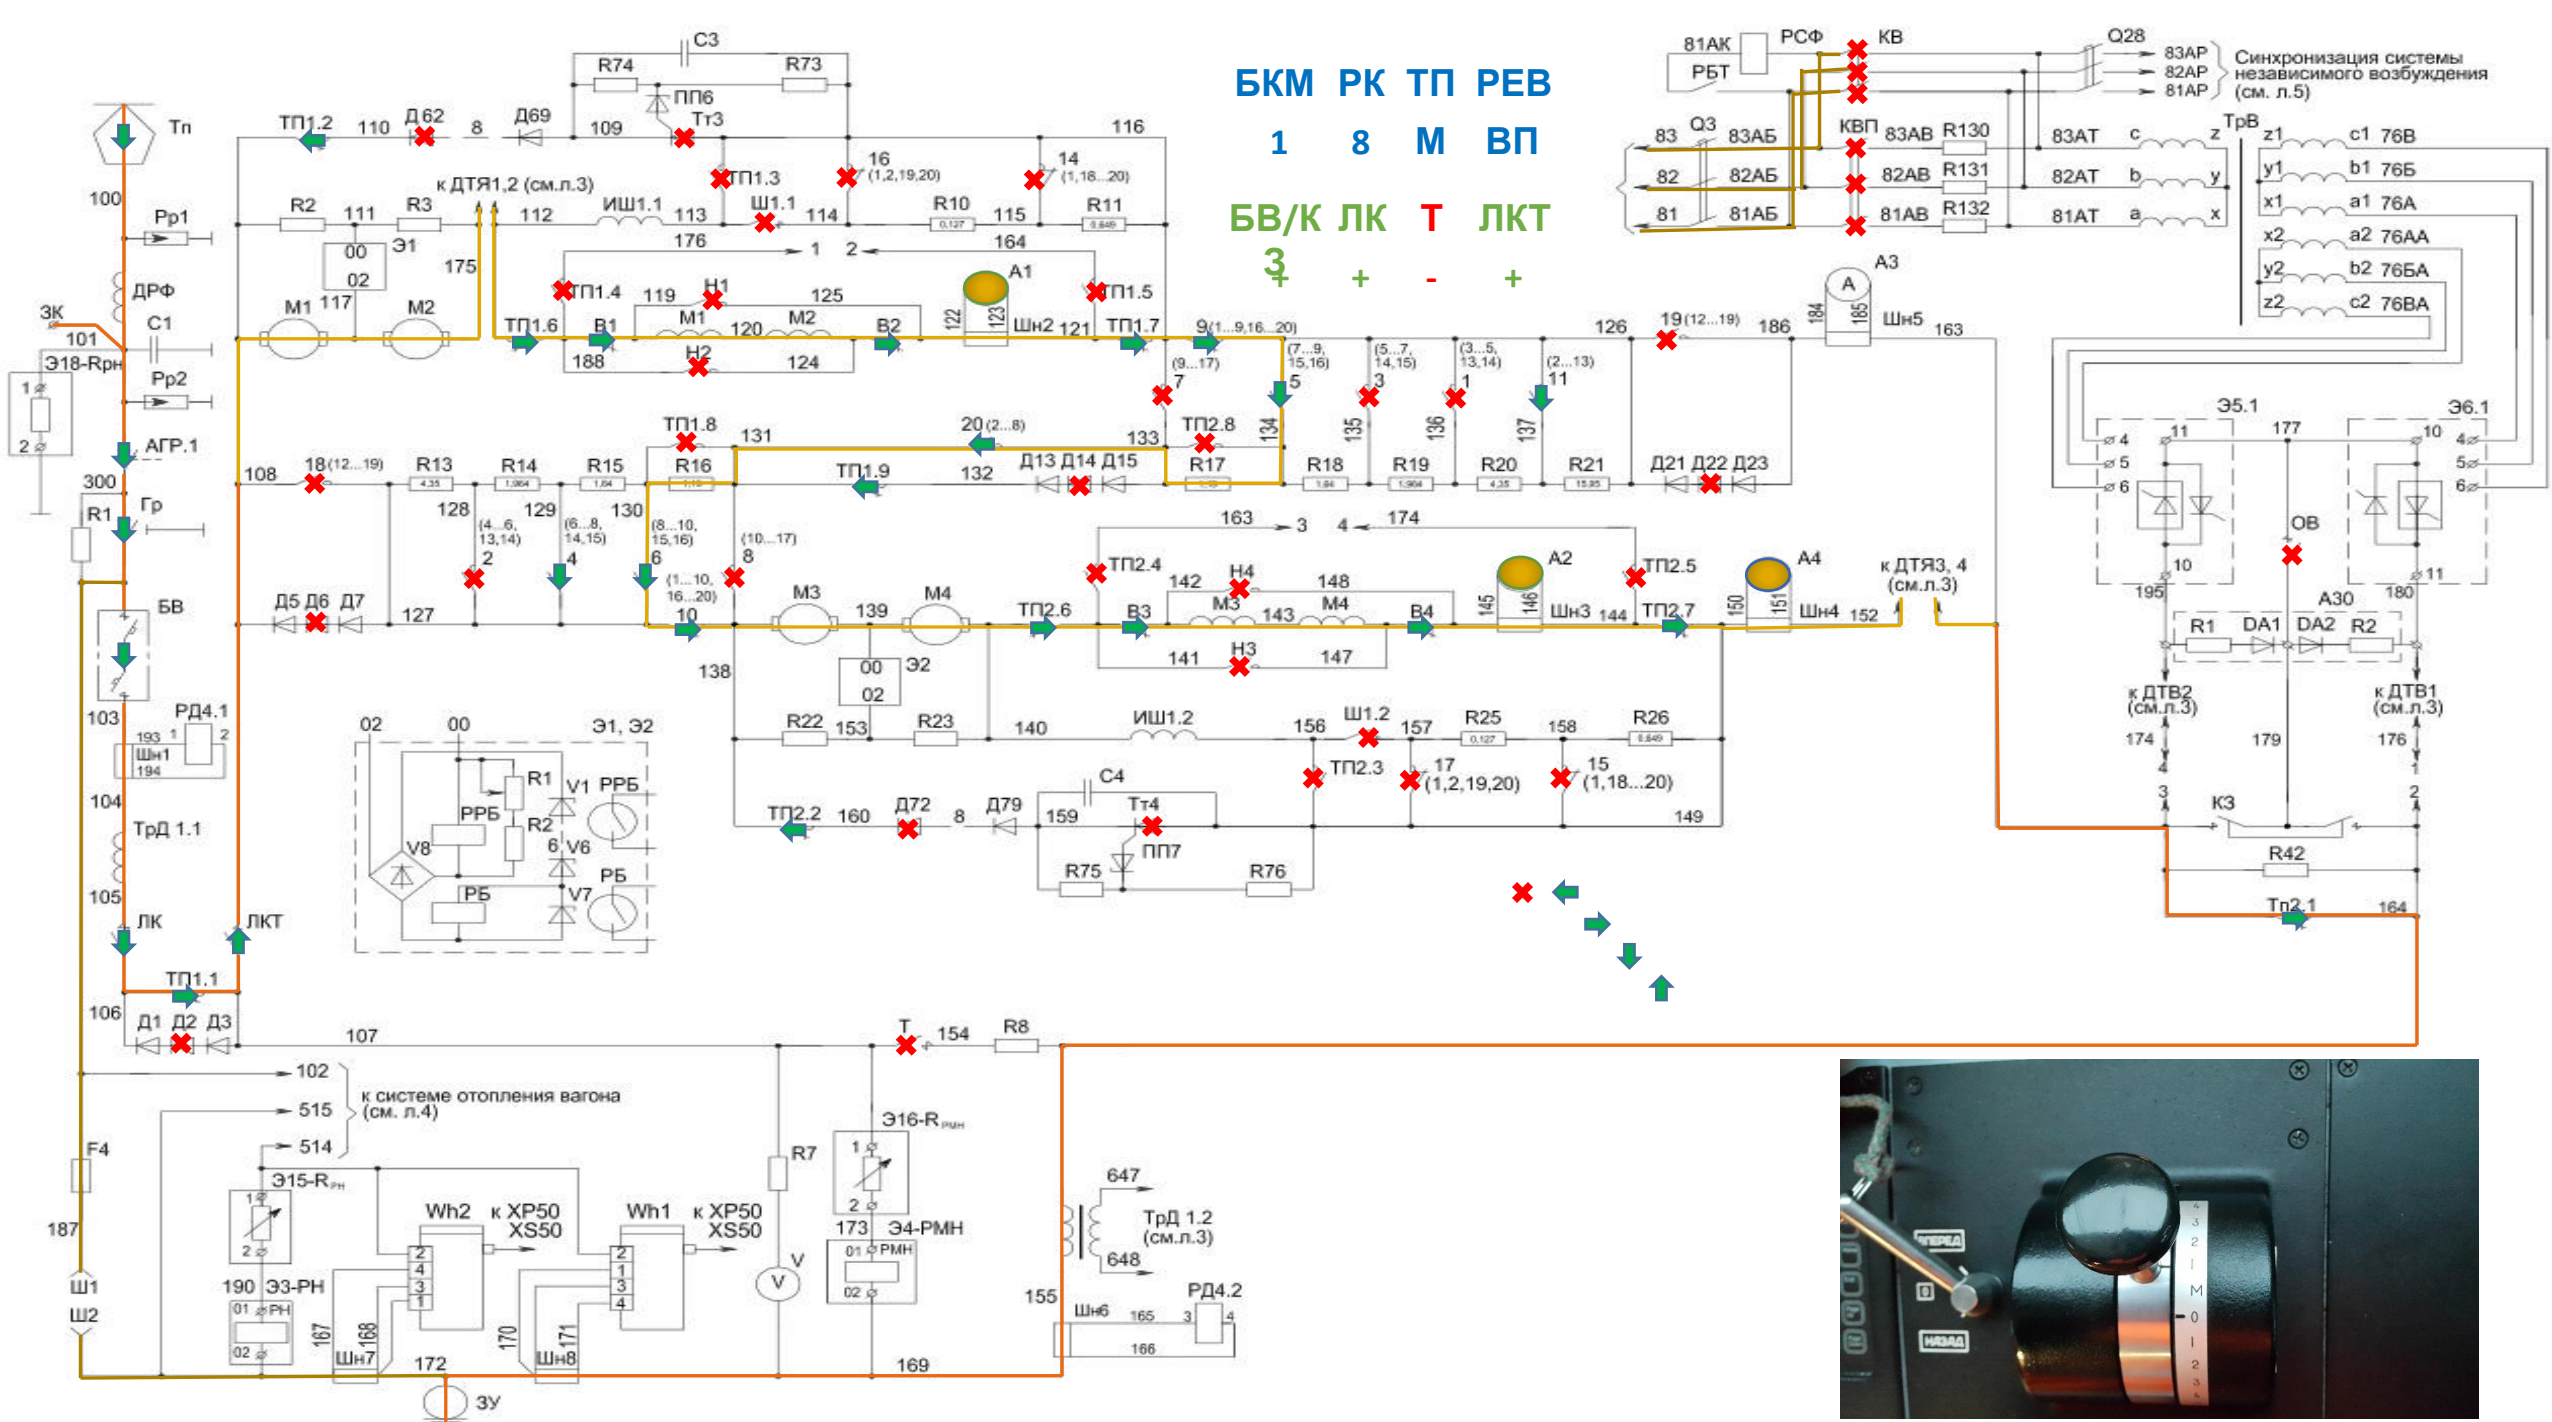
БКМ РК ТП РЕВ
1 8 М ВП
БВ/К3 ЛК Т ЛКТ
+ + - +

Синхронизация системы независимого возбуждения (см. л.5)

81АК РСФ КВ Q28 83АР 82АР 81АР
РБТ
83 Q3 83АБ КВП 83АВ R130 83АТ c z ТрВ z1 c1 76В
82 82АБ 82АВ R131 82АТ b y y1 b1 76Б
81 81АБ 81АВ R132 81АТ a x x1 a1 76А
x2 a2 76АА
y2 b2 76БА
z2 c2 76ВА

Тп
100
Рр1
ДРФ
ЗК
С1
101
Э18-Rрн
1
2
Рр2
АГР.1
300
Гр
R1
БВ
103
РД4.1
193 1 2
Шн1
194
104
ТрД 1.1
105
ЛК
ЛКТ
ТП1.1
106
Д1 Д2 Д3
107
102
515
514
к системе отопления вагона (см. л.4)
F4
187
Ш1
Ш2
Э15-Rрн
1
2
190 Э3-РН
01 РН
02
167
168
Шн7
172
ЗУ
Wh2 к XP50 XS50
2 4 3 1
170
171
Шн8
Wh1 к XP50 XS50
2 1 3 4
R7
V
V
Э16-Rрн
1
2
173 Э4-РМН
01 РМН
02
169
155
647
ТрД 1.2 (см.л.3)
648
Шн6 165 3 РД4.2 4
166
Т 154 R8

С3
R74 R73
ПП6
ТП1.2 110 Д62 8 Д69 109 Тт3 116
ТП1.3 16 (1,2,19,20) 14 (1,18...20)
к ДТЯ1,2 (см.л.3)
R2 111 R3 112 ИШ1.1 113 Ш1.1 114 R10 115 R11
00 Э1
02
175
176 1 2 164
М1 117 М2
ТП1.4 119 Н1 125 А1 ТП1.5
ТП1.6 В1 М1 120 М2 В2 122 123 Шн2 121 ТП1.7 9(1...9,16...20)
188 Н2 124
(9...17) 7
(7...9, 15,16) 5
(5...7, 14,15) 3
(3...5, 13,14) 1
(2...13) 11
126 19(12...19) 186 184 185 Шн5 163
А3
А
ТП1.8 131 20(2...8) 133 ТП2.8
108 18(12...19) R13 R14 R15 R16 ТП1.9 132 Д13 Д14 Д15 R17 134 135 R18 136 R19 137 R20 R21 Д21 Д22 Д23
128 129 130
(4...6, 13,14) 2
(6...8, 14,15) 4
(8...10, 15,16) 6
(10...17) 8
(1...10, 16...20)
10
163 3 4 174
ТП2.4 142 Н4 148 А2 ТП2.5 А4 к ДТЯ3, 4 (см.л.3)
Д5 Д6 Д7 127 М3 139 М4 ТП2.6 В3 М3 143 М4 В4 145 146 Шн3 144 ТП2.7 150 151 Шн4 152
141 Н3 147
138 00 Э2
02
02 00 Э1, Э2
R1 V1 РРБ
РРБ
R2
V8 6 V6
РБ V7 РБ
R22 153 R23 140 ИШ1.2 156 Ш1.2 157 R25 158 R26
ТП2.3 17 (1,2,19,20) 15 (1,18...20)
С4
ТП2.2 160 Д72 8 Д79 159 Тт4 149
ПП7
R75 R76

Э5.1 177 Э6.1
4 11 10 4
5 5
6 6
ОВ
10 11
195 А30 180
R1 DA1 DA2 R2
к ДТВ2 (см.л.3) к ДТВ1 (см.л.3)
174 179 176
3 К3 2
R42
Тп2.1 164

ВПЕРЕД
0
НАЗАД
3 2 1 М 0 1 2 3